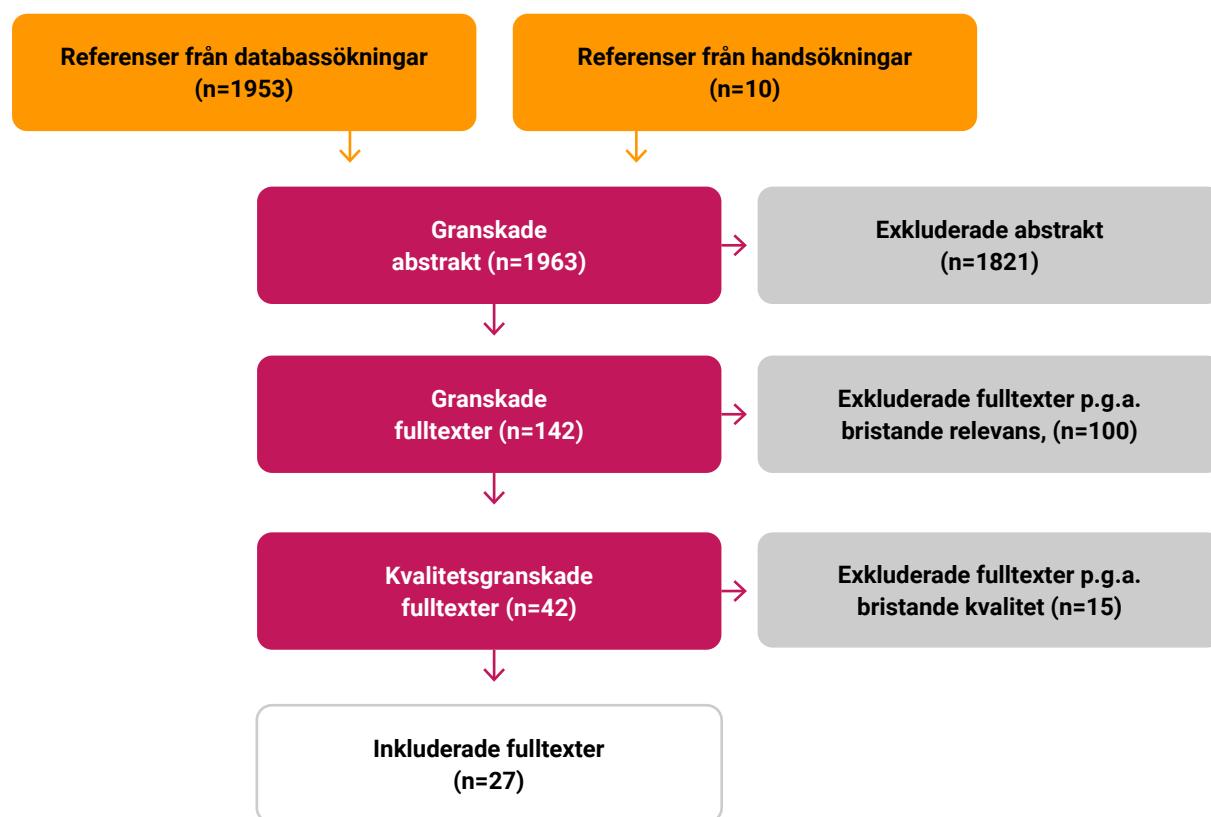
Referenser från databassökningar
(n=1953)

Referenser från handsökningar
(n=10)

Granskade
abstrakt (n=1963)

Exkluderade abstrakt
(n=1821)

Granskade
fulltexter (n=142)

Exkluderade fulltexter p.g.a.
bristande relevans, (n=100)

Kvalitetsgranskade
fulltexter (n=42)

Exkluderade fulltexter p.g.a.
bristande kvalitet (n=15)

Inkluderade fulltexter
(n=27)